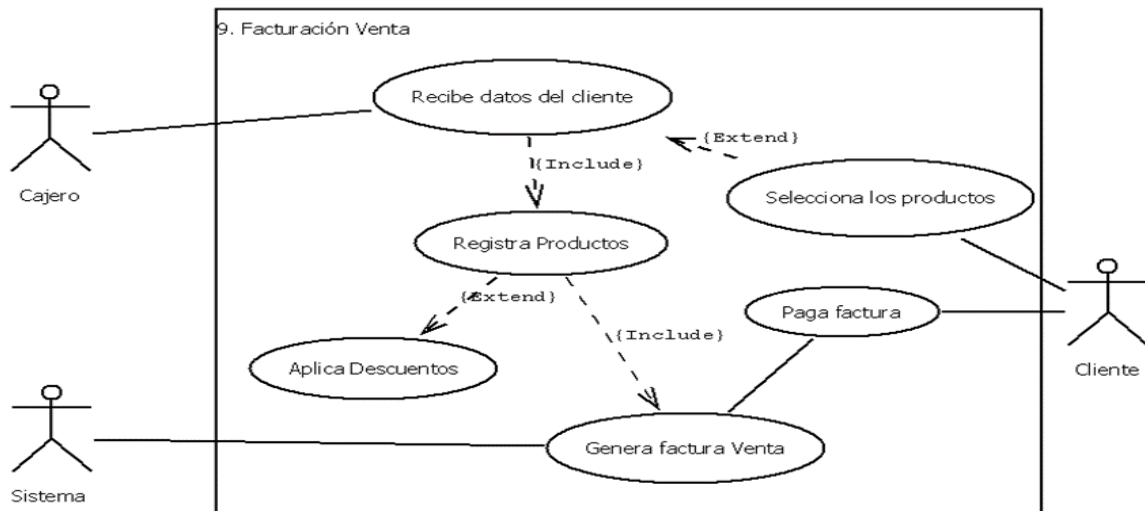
9. Facturación Venta

Cajero

Recibe datos del cliente

{Extend}

{Include}

Selecciona los productos

Registra Productos

{Extend}

Paga factura

{Include}

Aplica Descuentos

Cliente

Sistema

Genera factura Venta